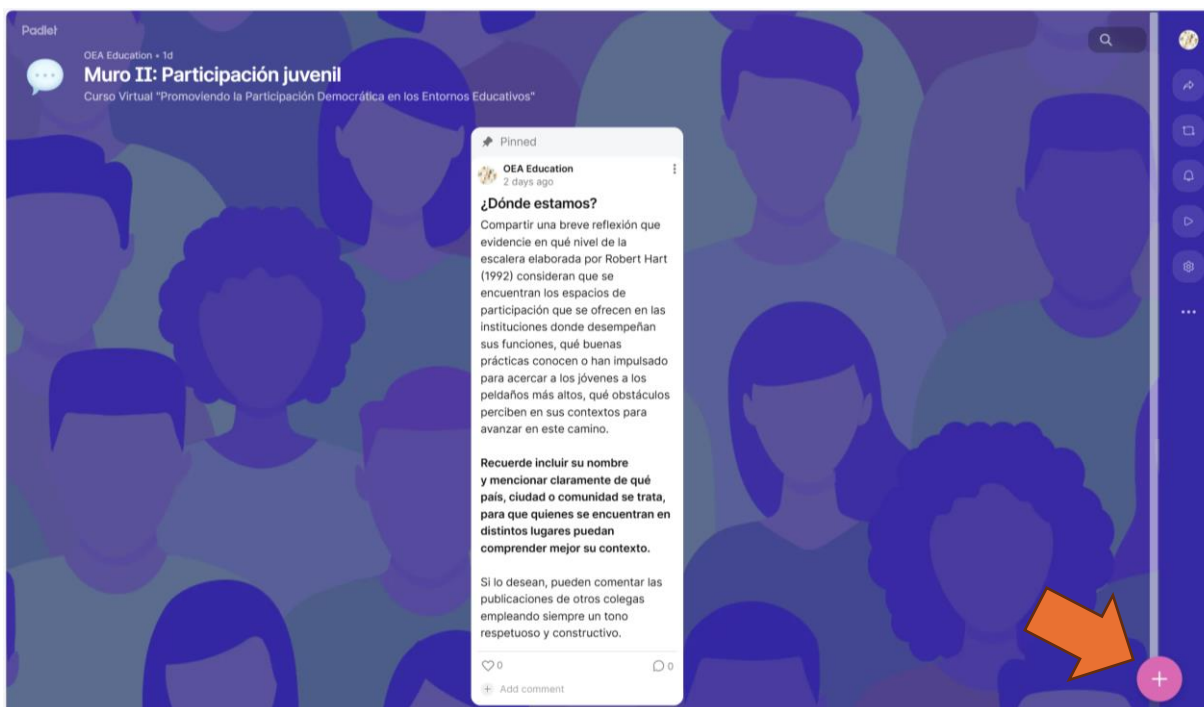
Padlet

OEA Education • 1d

Muro II: Participación juvenil

Curso Virtual "Promoviendo la Participación Democrática en los Entornos Educativos"

Pinned

OEA Education
2 days ago

¿Dónde estamos?

Compartir una breve reflexión que evidencie en qué nivel de la escalera elaborada por Robert Hart (1992) consideran que se encuentran los espacios de participación que se ofrecen en las instituciones donde desempeñan sus funciones, qué buenas prácticas conocen o han impulsado para acercar a los jóvenes a los peldaños más altos, qué obstáculos perciben en sus contextos para avanzar en este camino.

**Recuerde incluir su nombre y mencionar claramente de qué país, ciudad o comunidad se trata, para que quienes se encuentran en distintos lugares puedan comprender mejor su contexto.**

Si lo desean, pueden comentar las publicaciones de otros colegas empleando siempre un tono respetuoso y constructivo.

0

0

Add comment